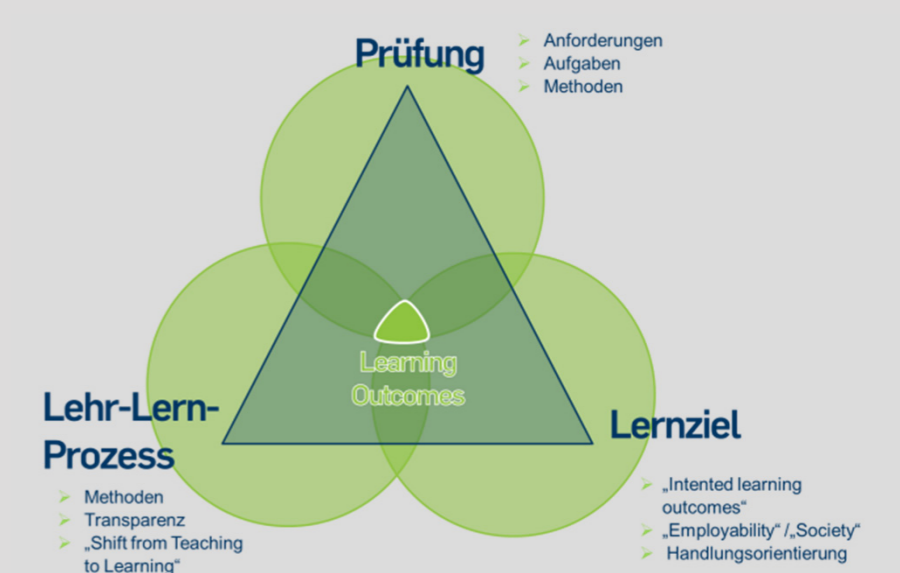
Prüfung

➢ Anforderungen
➢ Aufgaben
➢ Methoden

Learning Outcomes

Lehr-Lern-Prozess

➢ Methoden
➢ Transparenz
➢ „Shift from Teaching to Learning“

Lernziel

➢ „Intented learning outcomes“
➢ „Employability“ /„Society“
➢ Handlungsorientierung